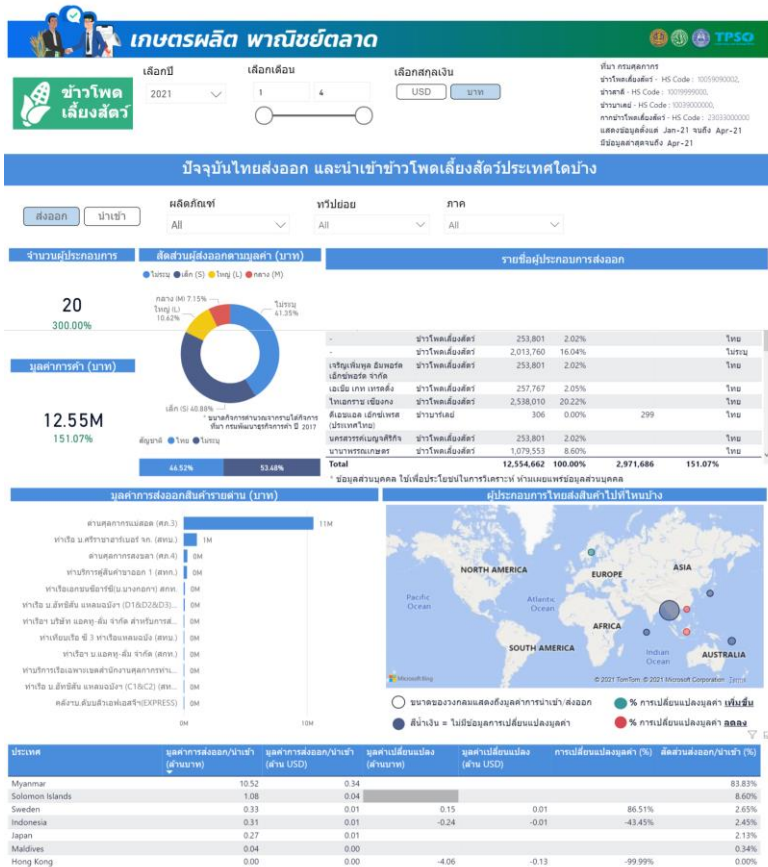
เกษตรผลิต พาณิชย์ตลาด

TPSO

ข้าวโพดเลี้ยงสัตว์

เลือกปี
2021

เลือกเดือน
1
4

เลือกสกุลเงิน
USD
บาท

ที่มา กรมศุลกากร
ข้าวโพดเลี้ยงสัตว์ - HS Code : 10059090002,
ข้าวสาลี - HS Code : 10019999000,
ข้าวบาร์เลย์ - HS Code : 10039000000,
กากข้าวโพดเลี้ยงสัตว์ - HS Code : 23033000000
แสดงข้อมูลตั้งแต่ Jan-21 จนถึง Apr-21
มีข้อมูลล่าสุดจนถึง Apr-21

ปัจจุบันไทยส่งออก และนำเข้าข้าวโพดเลี้ยงสัตว์ประเทศใดบ้าง

ส่งออก
นำเข้า

ผลิตภัณฑ์
All

ทวีปย่อย
All

ภาค
All

จำนวนผู้ประกอบการ
20
300.00%

สัดส่วนผู้ส่งออกตามมูลค่า (บาท)
ไม่ระบุ
เล็ก (S)
ใหญ่ (L)
กลาง (M)
กลาง (M) 7.15%
ใหญ่ (L) 10.62%
ไม่ระบุ 41.35%
เล็ก (S) 40.88%
* ขนาดกิจการตามฐานรายได้กิจการ ที่มา กรมพัฒนาธุรกิจการค้า ปี 2017
สัญชาติ ไทย ไม่ระบุ
46.52%
53.48%

มูลค่าการค้า (บาท)
12.55M
151.07%

รายชื่อผู้ประกอบการส่งออก

| | | | | | | |
|---|---|---|---|---|---|---|
| - | ข้าวโพดเลี้ยงสัตว์ | 253,801 | 2.02% | | | ไทย |
| - | ข้าวโพดเลี้ยงสัตว์ | 2,013,760 | 16.04% | | | ไม่ระบุ |
| เจริญเพิ่มพูล อิมพอร์ต เอ็กซ์พอร์ต จำกัด | ข้าวโพดเลี้ยงสัตว์ | 253,801 | 2.02% | | | ไทย |
| เอเชีย เกท เทรดดิ้ง | ข้าวโพดเลี้ยงสัตว์ | 257,767 | 2.05% | | | ไทย |
| ไทยเอกราช เชียงกง | ข้าวโพดเลี้ยงสัตว์ | 2,538,010 | 20.22% | | | ไทย |
| ดีเอฟแอล เอ็กซ์เพรส (ประเทศไทย) | ข้าวบาร์เลย์ | 306 | 0.00% | 299 | | ไทย |
| นครสวรรค์เบญจศิริกิจ | ข้าวโพดเลี้ยงสัตว์ | 253,801 | 2.02% | | | ไทย |
| นานาพรรณเกษตร | ข้าวโพดเลี้ยงสัตว์ | 1,079,553 | 8.60% | | | ไทย |
| Total | | 12,554,662 | 100.00% | 2,971,686 | 151.07% | |

* ข้อมูลส่วนบุคคล ใช้เพื่อประโยชน์ในการวิเคราะห์ ห้ามเผยแพร่ข้อมูลส่วนบุคคล

มูลค่าการส่งออกสินค้ารายด่าน (บาท)
ด่านศุลกากรแม่สอด (ศก.3) 11M
ท่าเรือ บ.ศรีราชาฮาร์เบอร์ จก. (สทษ.) 1M
ด่านศุลกากรสงขลา (ศก.4) 0M
ท่าบริการตู้สินค้าชายออก 1 (สทก.) 0M
ท่าเรือเอกชนซีอาร์ซี(บางกอก) สทท. 0M
ท่าเรือ บ.ฮัทชิสัน แหลมฉบัง (D1&D2&D3)... 0M
ท่าเรือ บริษัท แอลซีบี-ต้น จำกัด สำหรับการส... 0M
ท่าเทียบเรือ ซี 3 ท่าเรือแหลมฉบัง (สทษ.) 0M
ท่าเรือ บ.แอลซีบี-ต้น จำกัด (สทท.) 0M
ท่าบริการเรือเฉพาะเขตสำนักงานศุลกากรท่า... 0M
ท่าเรือ บ.ฮัทชิสัน แหลมฉบัง (C1&C2) (สท... 0M
คลังฯบ.ดีเอชแอลเอ็กซ์เพรส(EXPRESS) 0M
0M 10M

ผู้ประกอบการไทยส่งสินค้าไปที่ไหนบ้าง
NORTH AMERICA
EUROPE
ASIA
Pacific Ocean
Atlantic Ocean
AFRICA
SOUTH AMERICA
Indian Ocean
AUSTRALIA
Microsoft Bing
© 2021 TomTom, © 2021 Microsoft Corporation Terms

ขนาดของวงกลมแสดงถึงมูลค่าการนำเข้า/ส่งออก
สีน้ำเงิน = ไม่มีข้อมูลการเปลี่ยนแปลงมูลค่า
% การเปลี่ยนแปลงมูลค่า เพิ่มขึ้น
% การเปลี่ยนแปลงมูลค่า ลดลง

| ประเทศ | มูลค่าการส่งออก/นำเข้า (ล้านบาท) | มูลค่าการส่งออก/นำเข้า (ล้าน USD) | มูลค่าเปลี่ยนแปลง (ล้านบาท) | มูลค่าเปลี่ยนแปลง (ล้าน USD) | การเปลี่ยนแปลงมูลค่า (%) | สัดส่วนส่งออก/นำเข้า (%) |
|---|---|---|---|---|---|---|
| Myanmar | 10.52 | 0.34 | | | | 83.83% |
| Solomon Islands | 1.08 | 0.04 | | | | 8.60% |
| Sweden | 0.33 | 0.01 | 0.15 | 0.01 | 86.51% | 2.65% |
| Indonesia | 0.31 | 0.01 | -0.24 | -0.01 | -43.45% | 2.45% |
| Japan | 0.27 | 0.01 | | | | 2.13% |
| Maldives | 0.04 | 0.00 | | | | 0.34% |
| Hong Kong | 0.00 | 0.00 | -4.06 | -0.13 | -99.99% | 0.00% |